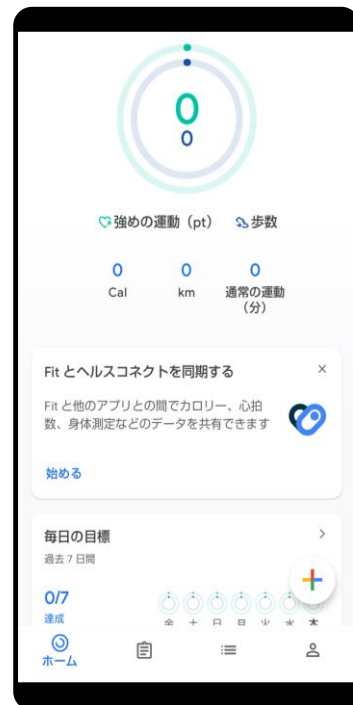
0
0

強めの運動（pt）　歩数

0
Cal

0
km

0
通常の運動（分）

Fit とヘルスコネクトを同期する

×

Fit と他のアプリとの間でカロリー、心拍数、身体測定などのデータを共有できます

始める

毎日の目標

>

過去 7 日間

0/7
達成

金　土　日　月　火　水　木

+

ホーム